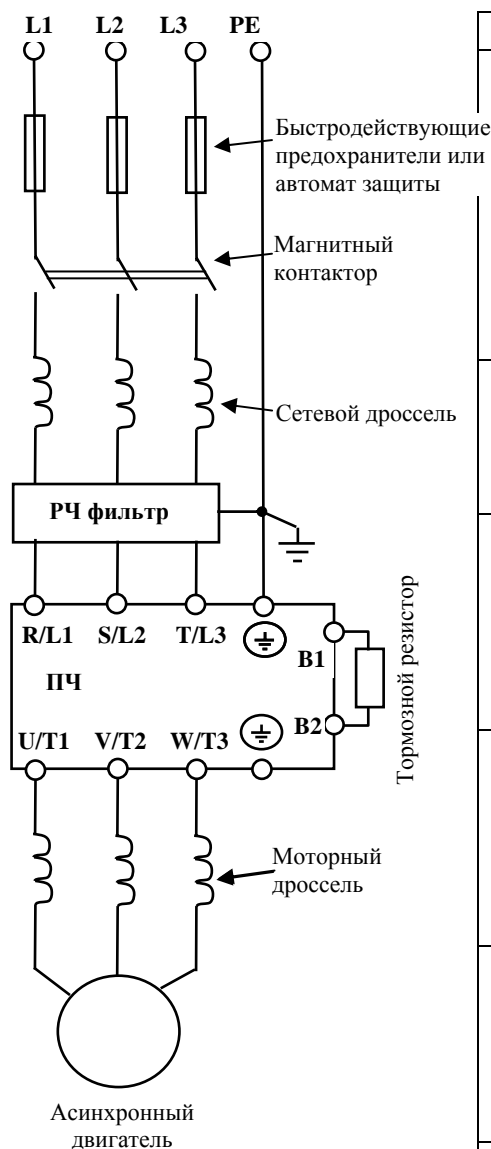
L1 L2 L3 PE

Быстродействующие предохранители или автомат защиты

Магнитный контактор

Сетевой дроссель

РЧ фильтр

R/L1 S/L2 T/L3

ПЧ

B1

B2

U/T1 V/T2 W/T3

Тормозной резистор

Моторный дроссель

Асинхронный двигатель